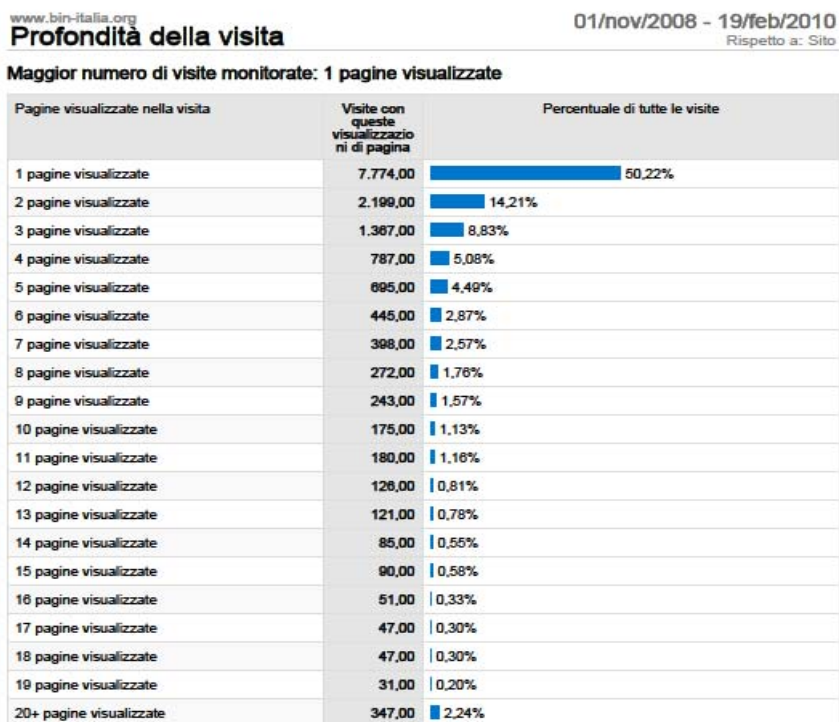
www.bin-italia.org
Profondità della visita

01/nov/2008 - 19/feb/2010
Rispetto a: Sito

Maggior numero di visite monitorate: 1 pagine visualizzate

| Pagine visualizzate nella visita | Visite con queste visualizzazioni di pagina | Percentuale di tutte le visite |
|---|---|---|
| 1 pagine visualizzate | 7.774,00 | 50,22% |
| 2 pagine visualizzate | 2.199,00 | 14,21% |
| 3 pagine visualizzate | 1.367,00 | 8,83% |
| 4 pagine visualizzate | 787,00 | 5,08% |
| 5 pagine visualizzate | 695,00 | 4,49% |
| 6 pagine visualizzate | 445,00 | 2,87% |
| 7 pagine visualizzate | 398,00 | 2,57% |
| 8 pagine visualizzate | 272,00 | 1,76% |
| 9 pagine visualizzate | 243,00 | 1,57% |
| 10 pagine visualizzate | 175,00 | 1,13% |
| 11 pagine visualizzate | 180,00 | 1,16% |
| 12 pagine visualizzate | 126,00 | 0,81% |
| 13 pagine visualizzate | 121,00 | 0,78% |
| 14 pagine visualizzate | 85,00 | 0,55% |
| 15 pagine visualizzate | 90,00 | 0,58% |
| 16 pagine visualizzate | 51,00 | 0,33% |
| 17 pagine visualizzate | 47,00 | 0,30% |
| 18 pagine visualizzate | 47,00 | 0,30% |
| 19 pagine visualizzate | 31,00 | 0,20% |
| 20+ pagine visualizzate | 347,00 | 2,24% |